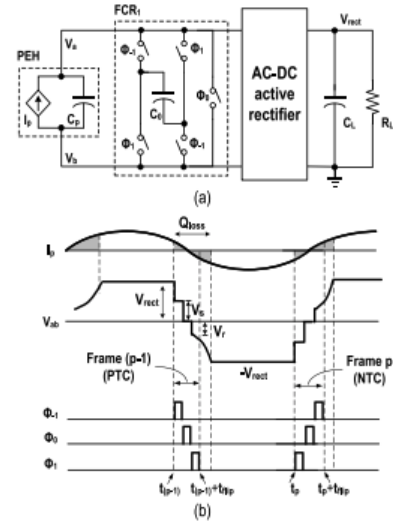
FCR$_1$

PEH

V$_a$

V$_b$

I$_p$

C$_p$

$\Phi_{-1}$

$\Phi_1$

$\Phi_1$

$\Phi_{-1}$

C$_0$

$\Phi_0$

AC-DC active rectifier

V$_{rect}$

C$_L$

R$_L$

(a)

Q$_{loss}$

I$_p$

V$_{rect}$

V$_0$

V$_f$

V$_{ab}$

-V$_{rect}$

Frame (p-1) (PTC)

Frame p (NTC)

$\Phi_{-1}$

$\Phi_0$

$\Phi_1$

t$_{(p-1)}$

t$_{(p-1)}$+t$_{flip}$

t$_p$

t$_p$+t$_{flip}$

(b)